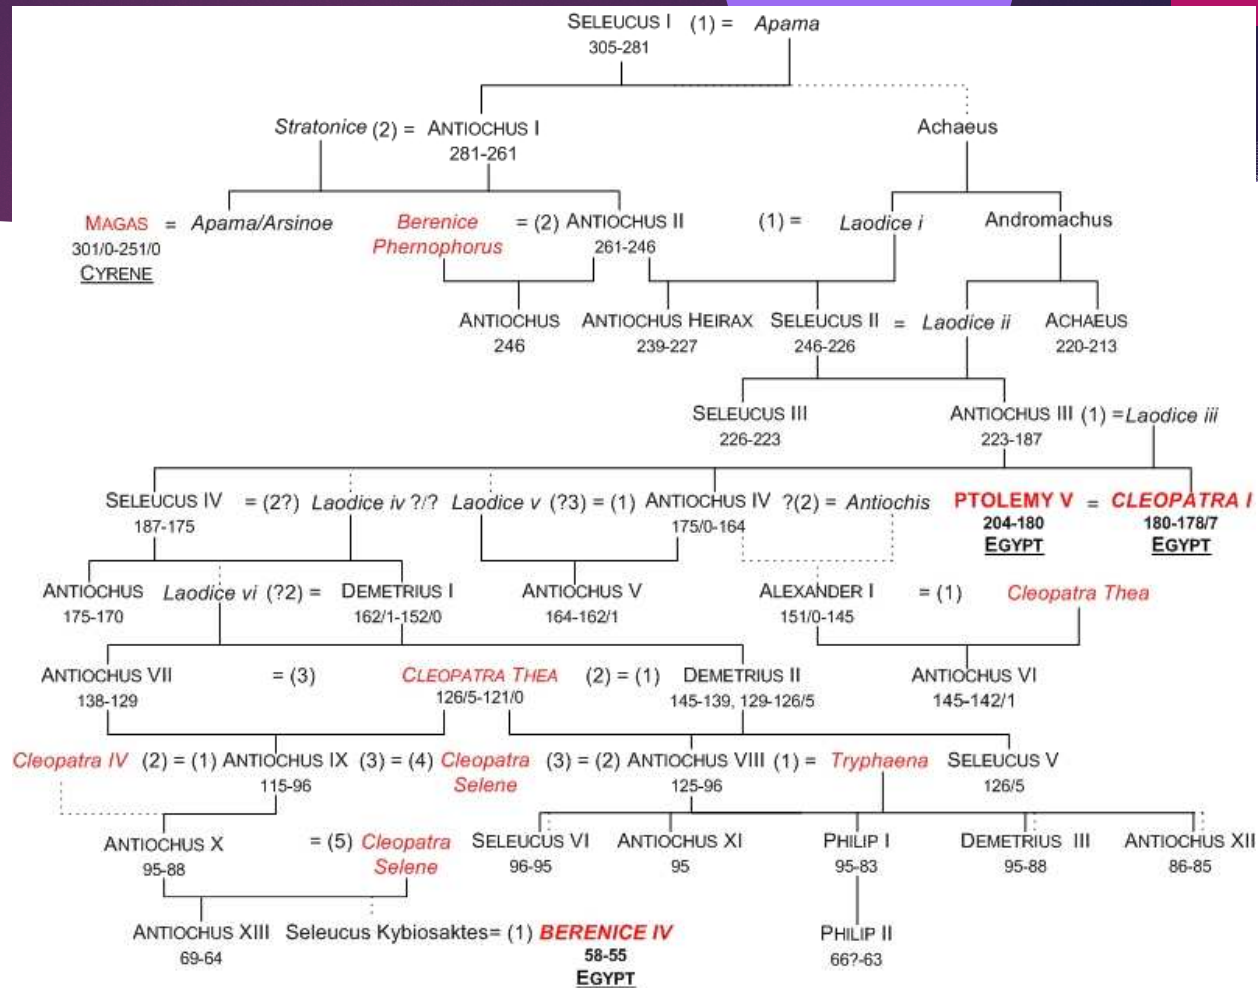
SELEUCUS I (1) = Apama
305-281

Stratonice (2) = ANTIOCHUS I
281-261

Achaeus

MAGAS = Apama/Arsinoe
301/0-251/0
CYRENE

Berenice Phernophorus = (2) ANTIOCHUS II
261-246

(1) = Laodice i

Andromachus

ANTIOCHUS
246

ANTIOCHUS HEIRAX
239-227

SELEUCUS II = Laodice ii
246-226

ACHAEUS
220-213

SELEUCUS III
226-223

ANTIOCHUS III (1) =Laodice iii
223-187

SELEUCUS IV = (2?) Laodice iv ?/?
187-175

Laodice v (?3) = (1) ANTIOCHUS IV ?(2) = Antiochis
175/0-164

PTOLEMY V = CLEOPATRA I
204-180
EGYPT
180-178/7
EGYPT

ANTIOCHUS
175-170

Laodice vi (?2) = DEMETRIUS I
162/1-152/0

ANTIOCHUS V
164-162/1

ALEXANDER I = (1) Cleopatra Thea
151/0-145

ANTIOCHUS VII = (3)
138-129

CLEOPATRA THEA (2) = (1) DEMETRIUS II
126/5-121/0
145-139, 129-126/5

ANTIOCHUS VI
145-142/1

Cleopatra IV (2) = (1) ANTIOCHUS IX (3) = (4) Cleopatra Selene
115-96

(3) = (2) ANTIOCHUS VIII (1) = Tryphaena
125-96

SELEUCUS V
126/5

ANTIOCHUS X
95-88

= (5) Cleopatra Selene

SELEUCUS VI
96-95

ANTIOCHUS XI
95

PHILIP I
95-83

DEMETRIUS III
95-88

ANTIOCHUS XII
86-85

ANTIOCHUS XIII
69-64

Seleucus Kybiosaktes= (1) BERENICE IV
58-55
EGYPT

PHILIP II
66?-63